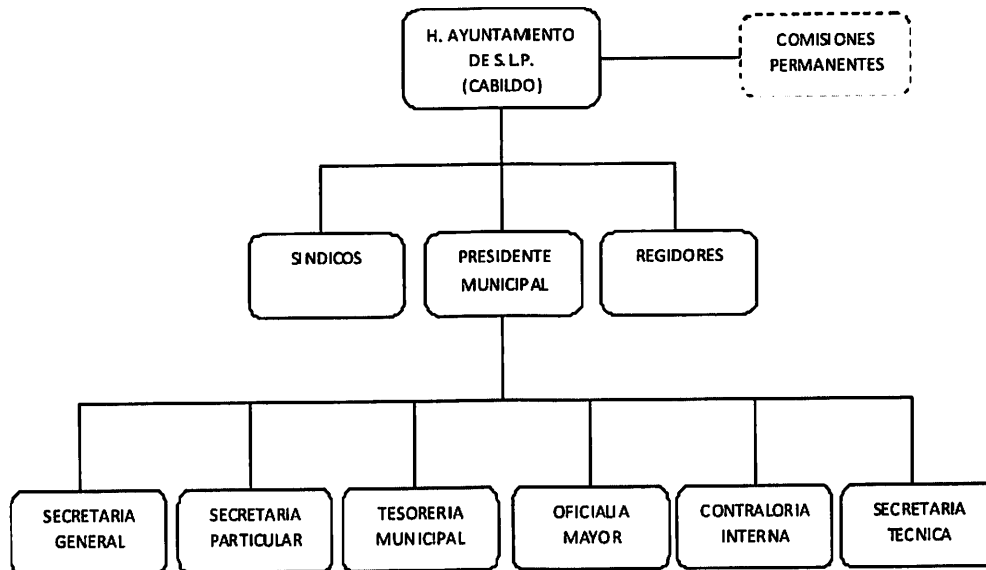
H. AYUNTAMIENTO DE S.L.P. (CABILDO)

COMISIONES PERMANENTES

SINDICOS

PRESIDENTE MUNICIPAL

REGIDORES

SECRETARIA GENERAL

SECRETARIA PARTICULAR

TESORERIA MUNICIPAL

OFICIALIA MAYOR

CONTRALORIA INTERNA

SECRETARIA TECNICA